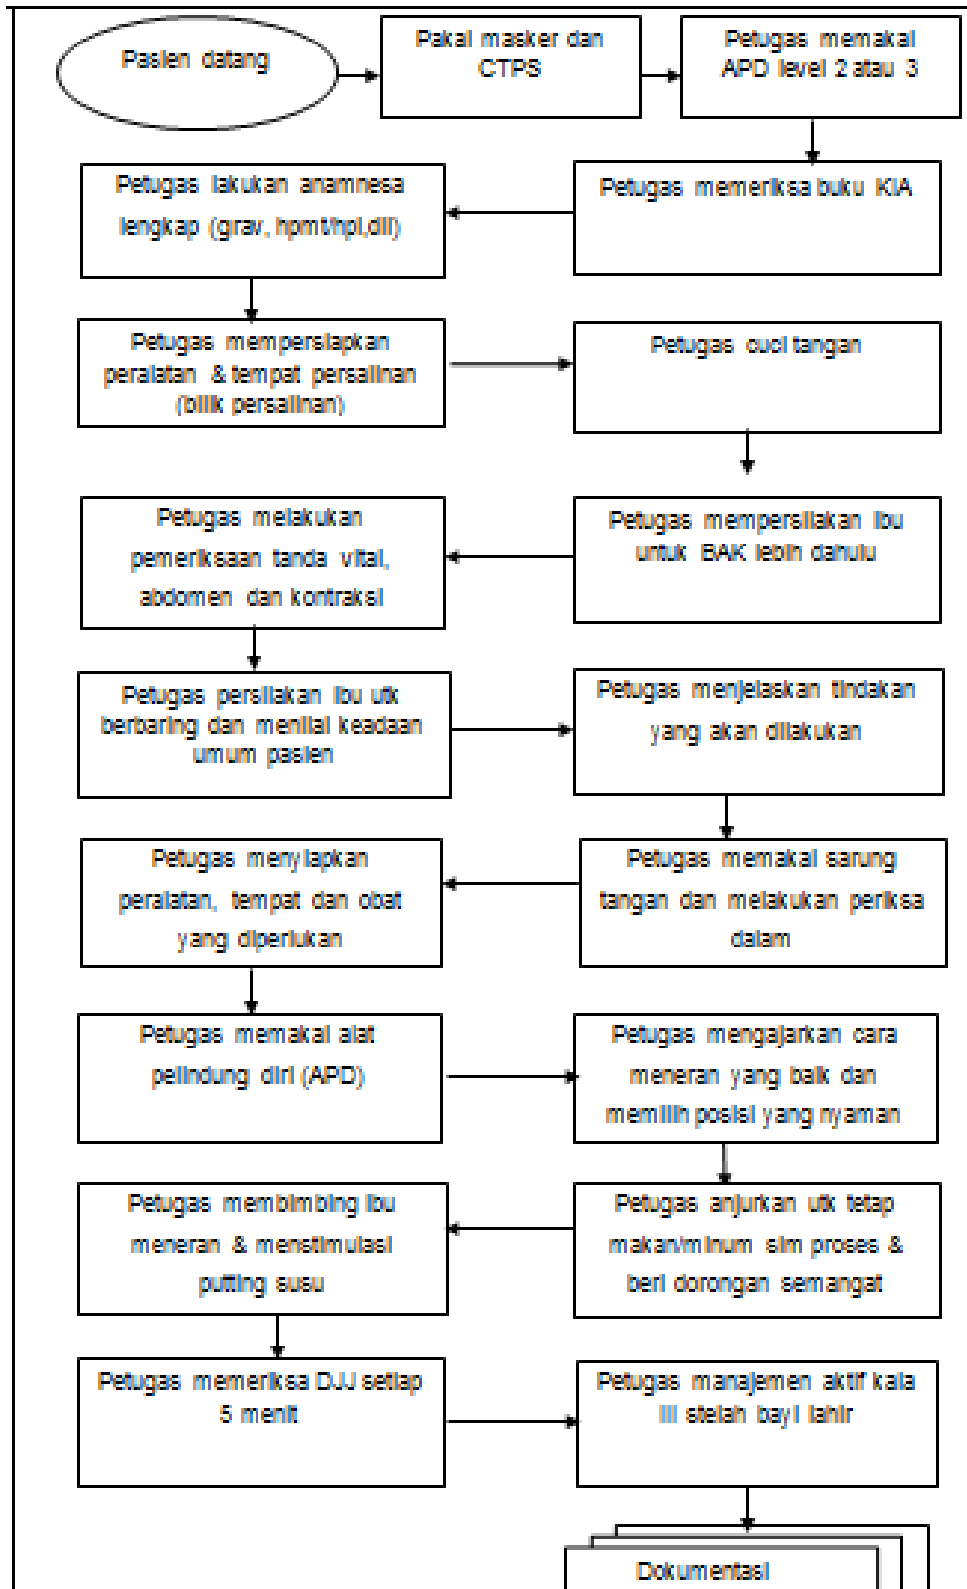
Pasien datang

Pakai masker dan CTPS

Petugas memakai APD level 2 atau 3

Petugas memeriksa buku KIA

Petugas lakukan anamnesa lengkap (grav, hpmt/hpl,dll)

Petugas mempersiapkan peralatan & tempat persalinan (bilik persalinan)

Petugas cuci tangan

Petugas mempersilakan ibu untuk BAK lebih dahulu

Petugas melakukan pemeriksaan tanda vital, abdomen dan kontraksi

Petugas persilakan ibu utk berbaring dan menilai keadaan umum pasien

Petugas menjelaskan tindakan yang akan dilakukan

Petugas memakai sarung tangan dan melakukan periksa dalam

Petugas menyiapkan peralatan, tempat dan obat yang diperlukan

Petugas memakai alat pelindung diri (APD)

Petugas mengajarkan cara meneran yang baik dan memilih posisi yang nyaman

Petugas anjurkan utk tetap makan/minum slm proses & beri dorongan semangat

Petugas membimbing ibu meneran & menstimulasi putting susu

Petugas memeriksa DJJ setiap 5 menit

Petugas manajemen aktif kala III stelah bayi lahir

Dokumentasi